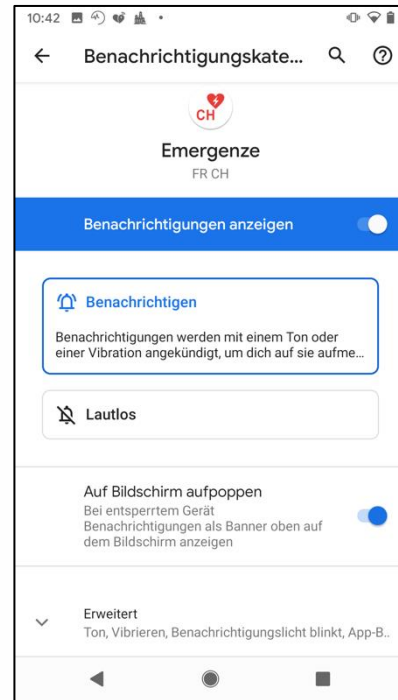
10:42

Benachrichtigungskate...

CH

Emergenze

FR CH

Benachrichtigungen anzeigen

Benachrichtigen

Benachrichtigungen werden mit einem Ton oder einer Vibration angekündigt, um dich auf sie aufme...

Lautlos

Auf Bildschirm aufpoppen

Bei entsperrtem Gerät Benachrichtigungen als Banner oben auf dem Bildschirm anzeigen

Erweitert

Ton, Vibrieren, Benachrichtigungslicht blinkt, App-B...